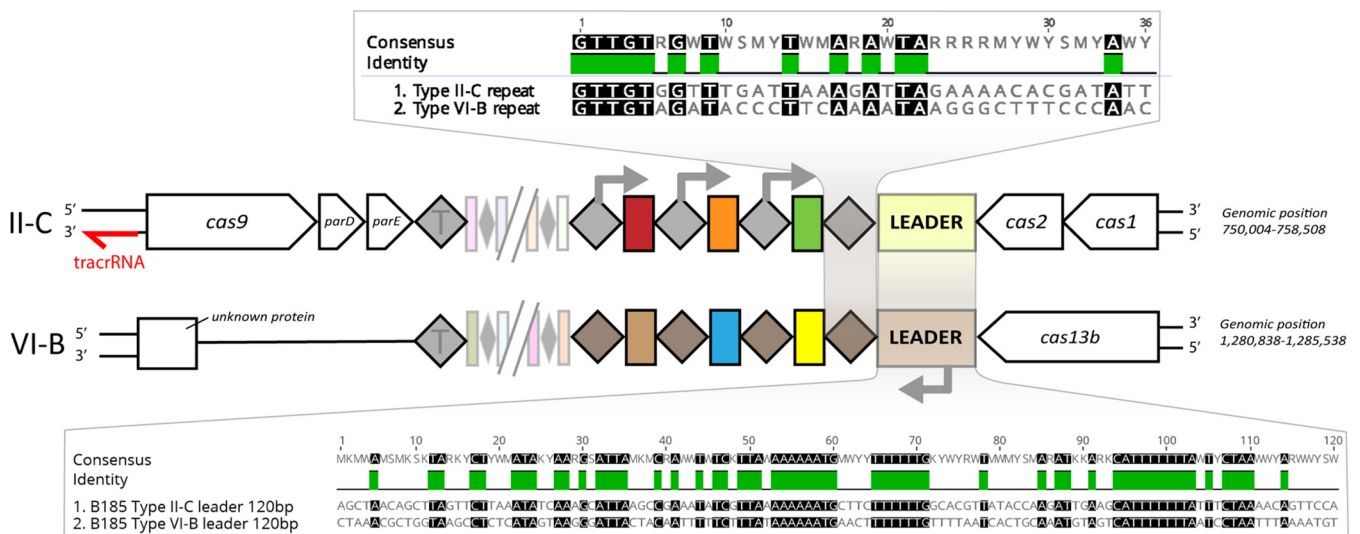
1 10 20 30 36
Consensus GTTGTRGWTWSMYTWMARAWTARRRRMYWYSMYAWY
Identity

1. Type II-C repeat GTTGTGGTTTGATTAAAGATTAGAAAACACGATATT
2. Type VI-B repeat GTTGTAGATACCCTTCAAAATAAGGGCTTTCCCAAC

II-C 5' 3' cas9 parD parE T LEADER cas2 cas1 3' 5' Genomic position 750,004-758,508
tracrRNA

VI-B 5' 3' unknown protein T LEADER cas13b 3' 5' Genomic position 1,280,838-1,285,538

1 10 20 30 40 50 60 70 80 90 100 110 120
Consensus MKMMAWSMKSKTARKYCTYWMATAKYAARGSATTAMKMCRAWTWTCKTTAWAAAAAATGMWYYTTTTTTKYWYRWTWMMYSMARATKKARKCATTTTTTTAWTYCTAAWWYARWWYSW
Identity

1. B185 Type II-C leader 120bp AGCTAACAGCTTAGTTCTTAATATCAAAGCATTAAGCCGAAATATCGTTAAAAAAAATGCTTCTTTTTTTGGCACGTTATACCAAGATTGAGCATTTTTTTATTTCTAAAACAGTTCCA
2. B185 Type VI-B leader 120bp CTAAACGCTGGTAAGCCTCTCATAGTAAGGCATTACTACAATTTTTCTTATTAAAAAAATGAACTTTTTTTGTTTTAATTCACTGCAATGTAGTCATTTTTTTATTCCTAATTTAAAATGT